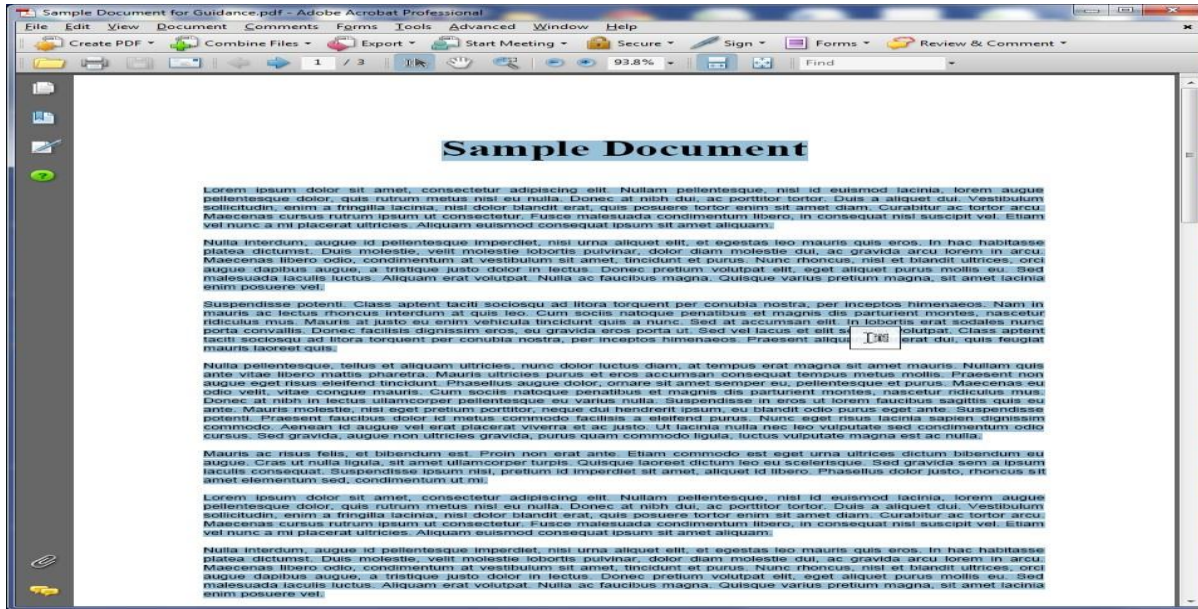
Sample Document for Guidance.pdf - Adobe Acrobat Professional

File Edit View Document Comments Forms Tools Advanced Window Help

Create PDF ▾ Combine Files ▾ Export ▾ Start Meeting ▾ Secure ▾ Sign ▾ Forms ▾ Review & Comment ▾

1 / 3 93.8% ▾ Find

Sample Document

Lorem ipsum dolor sit amet, consectetur adipiscing elit. Nullam pellentesque, nisl id euismod lacinia, lorem augue pellentesque dolor, quis rutrum metus nisl eu nulla. Donec at nibh dui, ac porttitor tortor. Duis a aliquet dui. Vestibulum sollicitudin, enim a fringilla lacinia, nisl dolor blandit erat, quis posuere tortor enim sit amet diam. Curabitur ac tortor arcu. Maecenas cursus rutrum ipsum ut consectetur. Fusce malesuada condimentum libero, in consequat nisl suscipit vel. Etiam vel nunc a mi placerat ultricies. Aliquam euismod consequat ipsum sit amet aliquam.

Nulla interdum, augue id pellentesque imperdiet, nisi urna aliquet elit, et egestas leo mauris quis eros. In hac habitasse platea dictumst. Duis molestie, velit molestie lobortis pulvinar, dolor diam molestie dui, ac gravida arcu lorem in arcu. Maecenas libero odio, condimentum at vestibulum sit amet, tincidunt et purus. Nunc rhoncus, nisl et blandit ultrices, orci augue dapibus augue, a tristique justo dolor in lectus. Donec pretium volutpat elit, eget aliquet purus mollis eu. Sed malesuada iaculis luctus. Aliquam erat volutpat. Nulla ac faucibus magna. Quisque varius pretium magna, sit amet lacinia enim posuere vel.

Suspendisse potenti. Class aptent taciti sociosqu ad litora torquent per conubia nostra, per inceptos himenaeos. Nam in mauris ac lectus rhoncus interdum at quis leo. Cum sociis natoque penatibus et magnis dis parturient montes, nascetur ridiculus mus. Mauris at justo eu enim vehicula tincidunt quis a nunc. Sed at accumsan elit. In lobortis erat sodales nunc porta convallis. Donec facilisis dignissim eros, eu gravida eros porta ut. Sed vel lacus et elit s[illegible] volutpat. Class aptent taciti sociosqu ad litora torquent per conubia nostra, per inceptos himenaeos. Praesent aliqu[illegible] erat dui, quis feugiat mauris laoreet quis.

Nulla pellentesque, tellus et aliquam ultricies, nunc dolor luctus diam, at tempus erat magna sit amet mauris. Nullam quis ante vitae libero mattis pharetra. Mauris ultricies purus et eros accumsan consequat tempus metus mollis. Praesent non augue eget risus eleifend tincidunt. Phasellus augue dolor, ornare sit amet semper eu, pellentesque et purus. Maecenas eu odio velit, vitae congue mauris. Cum sociis natoque penatibus et magnis dis parturient montes, nascetur ridiculus mus. Donec at nibh in lectus ullamcorper pellentesque eu varius nulla. Suspendisse in eros ut lorem faucibus sagittis quis eu ante. Mauris molestie, nisi eget pretium porttitor, neque dui hendrerit ipsum, eu blandit odio purus eget ante. Suspendisse potenti. Praesent faucibus dolor id metus commodo facilisis a eleifend purus. Nunc eget risus lacinia sapien dignissim commodo. Aenean id augue vel erat placerat viverra et ac justo. Ut lacinia nulla nec leo vulputate sed condimentum odio cursus. Sed gravida, augue non ultricies gravida, purus quam commodo ligula, luctus vulputate magna est ac nulla.

Mauris ac risus felis, et bibendum est. Proin non erat ante. Etiam commodo est eget urna ultrices dictum bibendum eu augue. Cras ut nulla ligula, sit amet ullamcorper turpis. Quisque laoreet dictum leo eu scelerisque. Sed gravida sem a ipsum iaculis consequat. Suspendisse ipsum nisl, pretium id imperdiet sit amet, aliquet id libero. Phasellus dolor justo, rhoncus sit amet elementum sed, condimentum ut mi.

Lorem ipsum dolor sit amet, consectetur adipiscing elit. Nullam pellentesque, nisl id euismod lacinia, lorem augue pellentesque dolor, quis rutrum metus nisl eu nulla. Donec at nibh dui, ac porttitor tortor. Duis a aliquet dui. Vestibulum sollicitudin, enim a fringilla lacinia, nisl dolor blandit erat, quis posuere tortor enim sit amet diam. Curabitur ac tortor arcu. Maecenas cursus rutrum ipsum ut consectetur. Fusce malesuada condimentum libero, in consequat nisl suscipit vel. Etiam vel nunc a mi placerat ultricies. Aliquam euismod consequat ipsum sit amet aliquam.

Nulla interdum, augue id pellentesque imperdiet, nisi urna aliquet elit, et egestas leo mauris quis eros. In hac habitasse platea dictumst. Duis molestie, velit molestie lobortis pulvinar, dolor diam molestie dui, ac gravida arcu lorem in arcu. Maecenas libero odio, condimentum at vestibulum sit amet, tincidunt et purus. Nunc rhoncus, nisl et blandit ultrices, orci augue dapibus augue, a tristique justo dolor in lectus. Donec pretium volutpat elit, eget aliquet purus mollis eu. Sed malesuada iaculis luctus. Aliquam erat volutpat. Nulla ac faucibus magna. Quisque varius pretium magna, sit amet lacinia enim posuere vel.